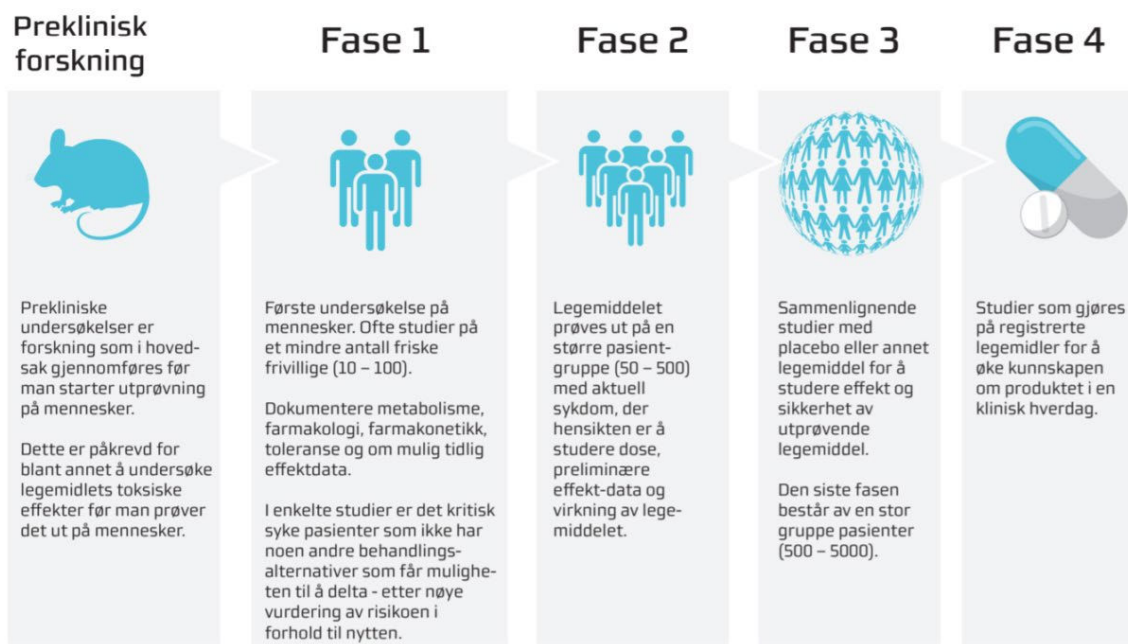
Preklinisk forskning

Fase 1

Fase 2

Fase 3

Fase 4

Prekliniske undersøkelser er forskning som i hovedsak gjennomføres før man starter utprøvning på mennesker.

Dette er påkrevd for blant annet å undersøke legemidlets toksiske effekter før man prøver det ut på mennesker.

Første undersøkelse på mennesker. Ofte studier på et mindre antall friske frivillige (10 – 100).

Dokumentere metabolisme, farmakologi, farmakonetikk, toleranse og om mulig tidlig effektdata.

I enkelte studier er det kritisk syke pasienter som ikke har noen andre behandlingsalternativer som får muligheten til å delta - etter nøye vurdering av risikoen i forhold til nytten.

Legemiddelet prøves ut på en større pasientgruppe (50 – 500) med aktuell sykdom, der hensikten er å studere dose, preliminære effekt-data og virkning av legemiddelet.

Sammenlignende studier med placebo eller annet legemiddel for å studere effekt og sikkerhet av utprøvende legemiddel.

Den siste fasen består av en stor gruppe pasienter (500 – 5000).

Studier som gjøres på registrerte legemidler for å øke kunnskapen om produktet i en klinisk hverdag.